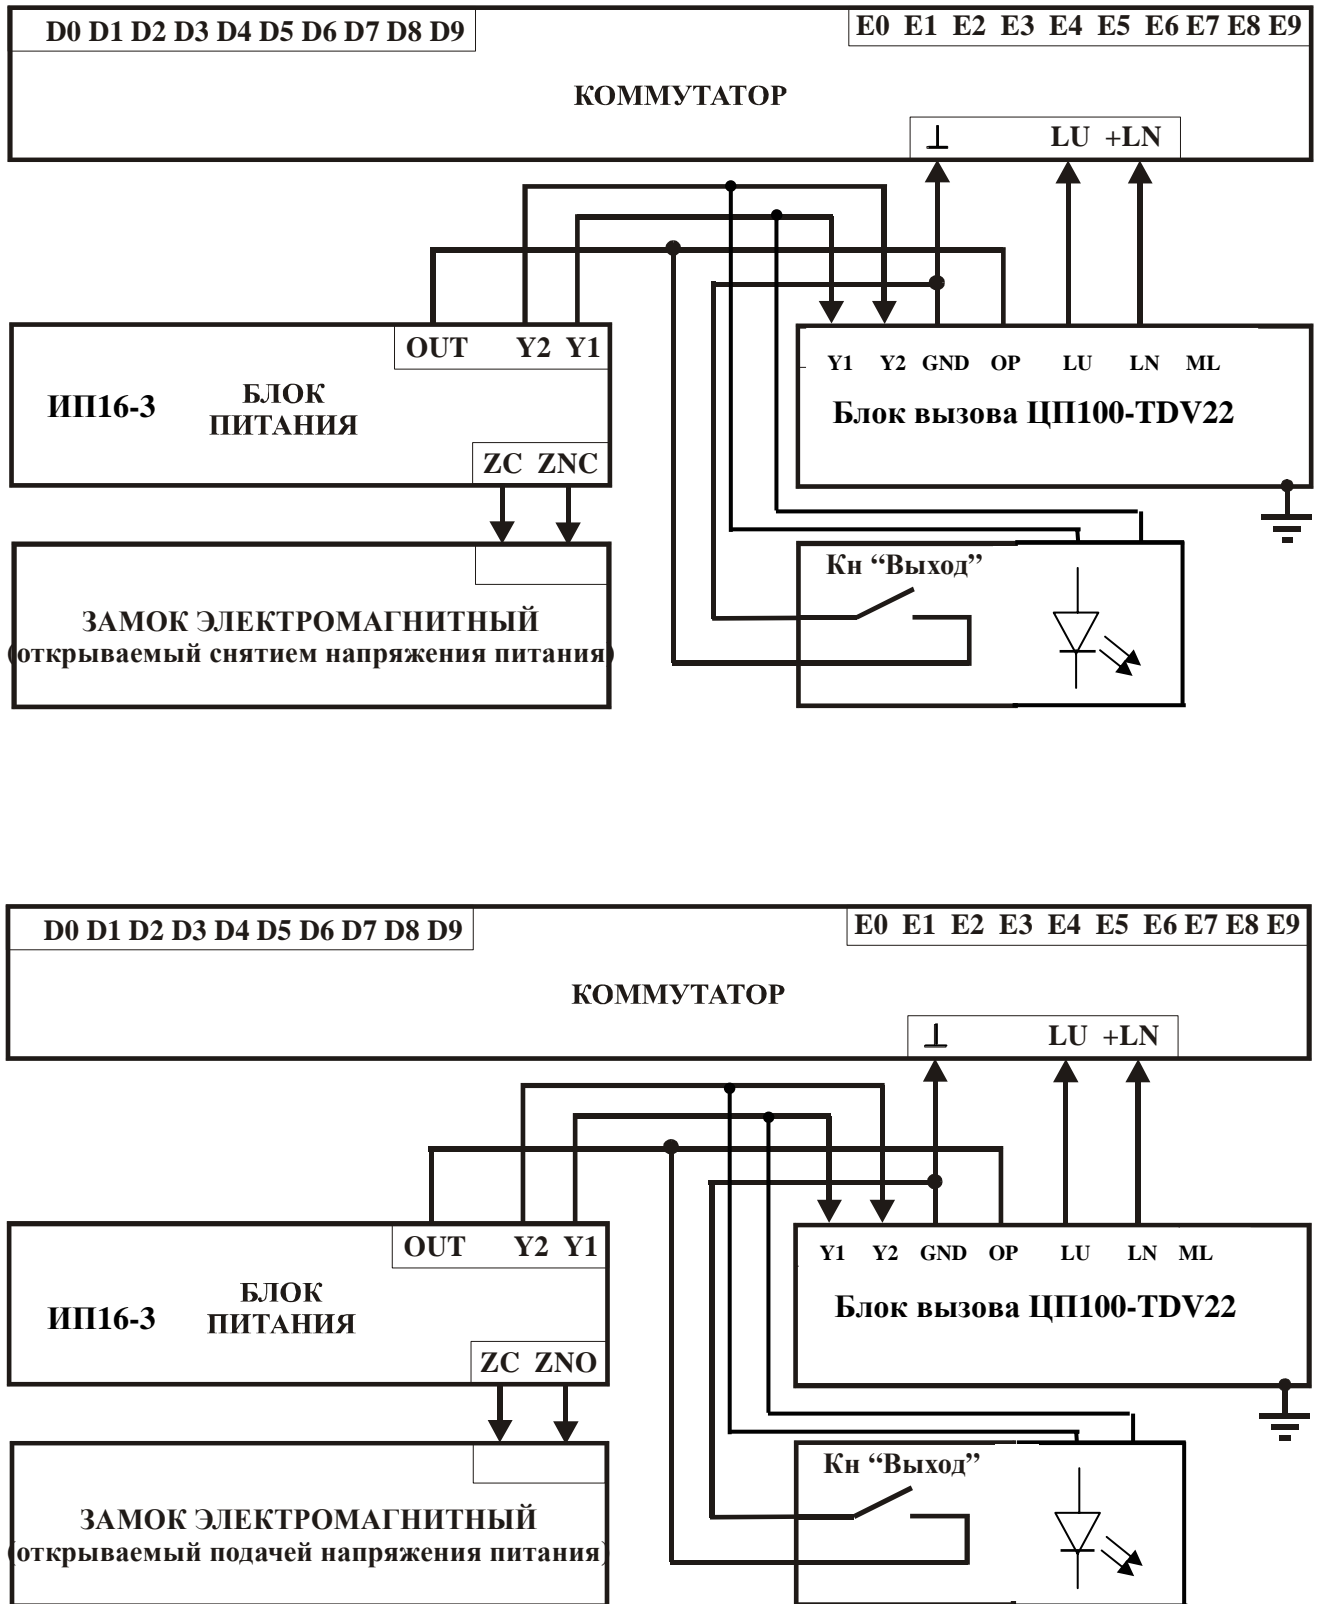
D0 D1 D2 D3 D4 D5 D6 D7 D8 D9

E0 E1 E2 E3 E4 E5 E6 E7 E8 E9

КОММУТАТОР

⊥ LU +LN

OUT Y2 Y1

ИП16-3 БЛОК ПИТАНИЯ

ZC ZNC

Y1 Y2 GND OP LU LN ML

Блок вызова ЦП100-TDV22

Кн "Выход"

ЗАМОК ЭЛЕКТРОМАГНИТНЫЙ
(открываемый снятием напряжения питания)

D0 D1 D2 D3 D4 D5 D6 D7 D8 D9

E0 E1 E2 E3 E4 E5 E6 E7 E8 E9

КОММУТАТОР

⊥ LU +LN

OUT Y2 Y1

ИП16-3 БЛОК ПИТАНИЯ

ZC ZNO

Y1 Y2 GND OP LU LN ML

Блок вызова ЦП100-TDV22

Кн "Выход"

ЗАМОК ЭЛЕКТРОМАГНИТНЫЙ
(открываемый подачей напряжения питания)